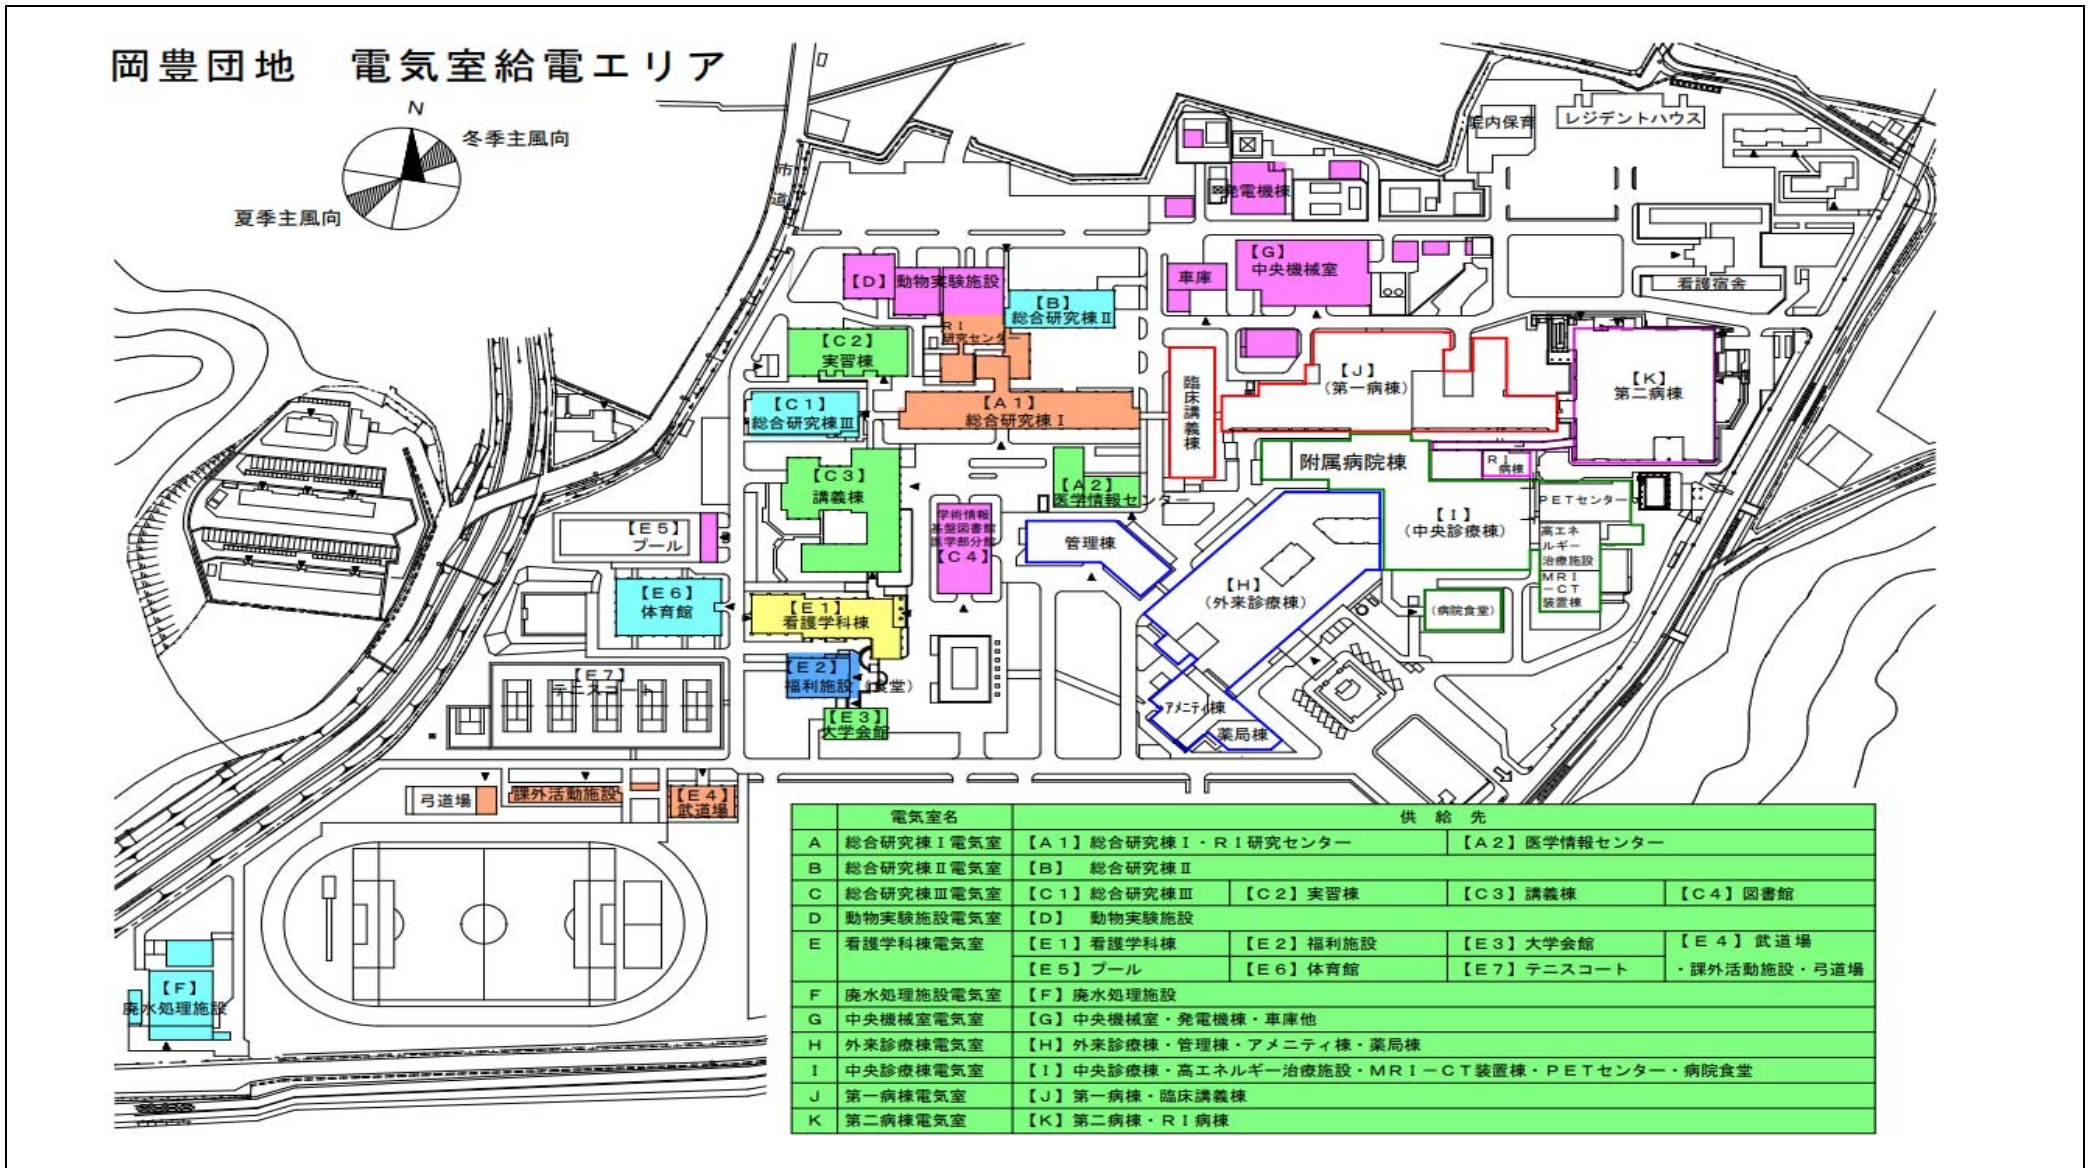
岡豊団地　電気室給電エリア

N
冬季主風向
夏季主風向

市道
院内保育
レジデントハウス
発電機棟
【G】中央機械室
車庫
看護宿舎
【D】動物実験施設
【B】総合研究棟Ⅱ
RI研究センター
【C2】実習棟
【C1】総合研究棟Ⅲ
【A1】総合研究棟Ⅰ
臨床講義棟
【J】（第一病棟）
【K】第二病棟
附属病院棟
RI病棟
PETセンター
【C3】講義棟
【A2】医学情報センター
学術情報基盤図書館医学部分館【C4】
管理棟
【I】（中央診療棟）
高エネルギー治療施設
MRI－CT装置棟
【E5】プール
【H】（外来診療棟）
（病院食堂）
【E6】体育館
【E1】看護学科棟
【E7】テニスコート
【E2】福利施設（食堂）
アメニティ棟
薬局棟
【E3】大学会館
弓道場
課外活動施設
【E4】武道場
【F】廃水処理施設

| | 電気室名 | 供　給　先 | | | |
|---|---|---|---|---|---|
| A | 総合研究棟Ⅰ電気室 | 【A1】総合研究棟Ⅰ・RI研究センター | | 【A2】医学情報センター | |
| B | 総合研究棟Ⅱ電気室 | 【B】　総合研究棟Ⅱ | | | |
| C | 総合研究棟Ⅲ電気室 | 【C1】総合研究棟Ⅲ | 【C2】実習棟 | 【C3】講義棟 | 【C4】図書館 |
| D | 動物実験施設電気室 | 【D】　動物実験施設 | | | |
| E | 看護学科棟電気室 | 【E1】看護学科棟 | 【E2】福利施設 | 【E3】大学会館 | 【E4】武道場 |
| | | 【E5】プール | 【E6】体育館 | 【E7】テニスコート | ・課外活動施設・弓道場 |
| F | 廃水処理施設電気室 | 【F】廃水処理施設 | | | |
| G | 中央機械室電気室 | 【G】中央機械室・発電機棟・車庫他 | | | |
| H | 外来診療棟電気室 | 【H】外来診療棟・管理棟・アメニティ棟・薬局棟 | | | |
| I | 中央診療棟電気室 | 【I】中央診療棟・高エネルギー治療施設・MRI－CT装置棟・PETセンター・病院食堂 | | | |
| J | 第一病棟電気室 | 【J】第一病棟・臨床講義棟 | | | |
| K | 第二病棟電気室 | 【K】第二病棟・RI病棟 | | | |